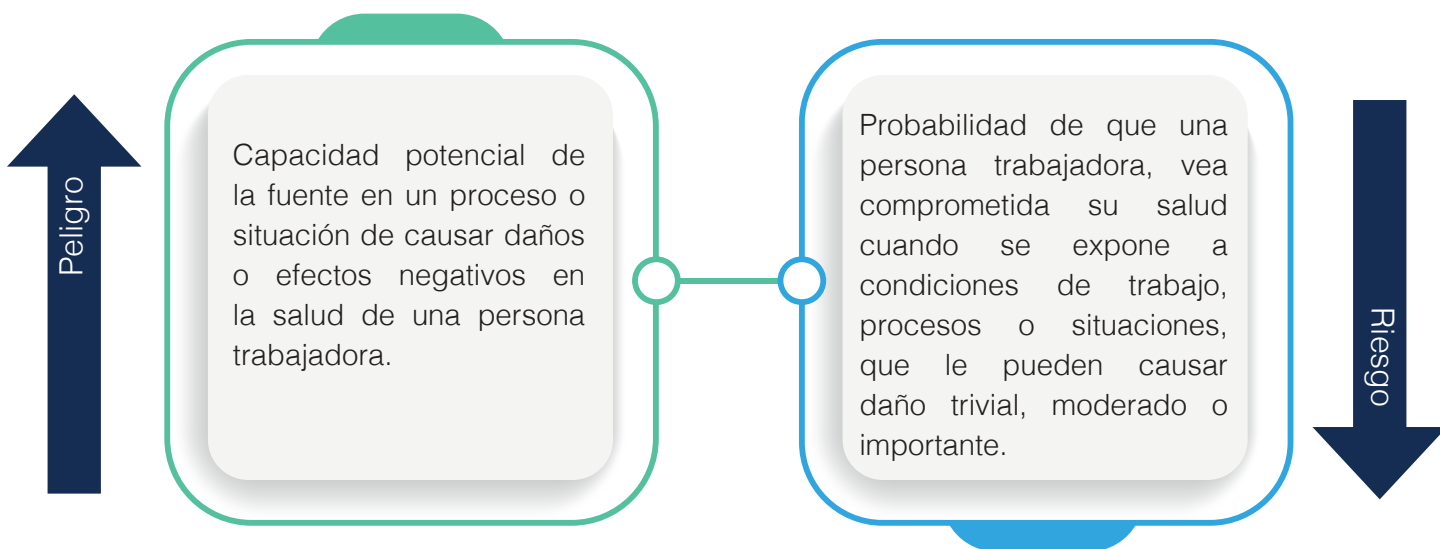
Peligro

Capacidad potencial de la fuente en un proceso o situación de causar daños o efectos negativos en la salud de una persona trabajadora.

Probabilidad de que una persona trabajadora, vea comprometida su salud cuando se expone a condiciones de trabajo, procesos o situaciones, que le pueden causar daño trivial, moderado o importante.

Riesgo